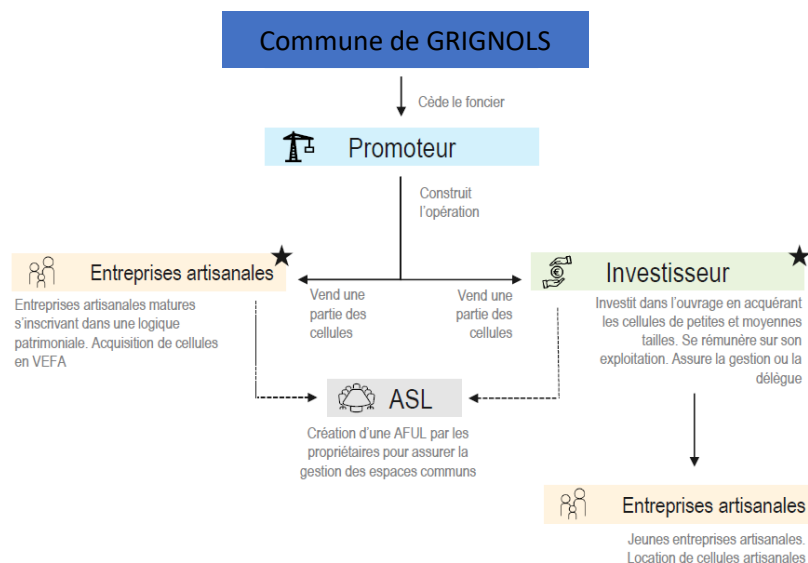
Commune de GRIGNOLS

Cède le foncier

Promoteur

Construit l'opération

Entreprises artisanales

Entreprises artisanales matures s'inscrivant dans une logique patrimoniale. Acquisition de cellules en VEFA

Vend une partie des cellules

Vend une partie des cellules

Investisseur

Investit dans l'ouvrage en acquérant les cellules de petites et moyennes tailles. Se rémunère sur son exploitation. Assure la gestion ou la délègue

ASL

Création d'une AFUL par les propriétaires pour assurer la gestion des espaces communs

Entreprises artisanales

Jeunes entreprises artisanales. Location de cellules artisanales